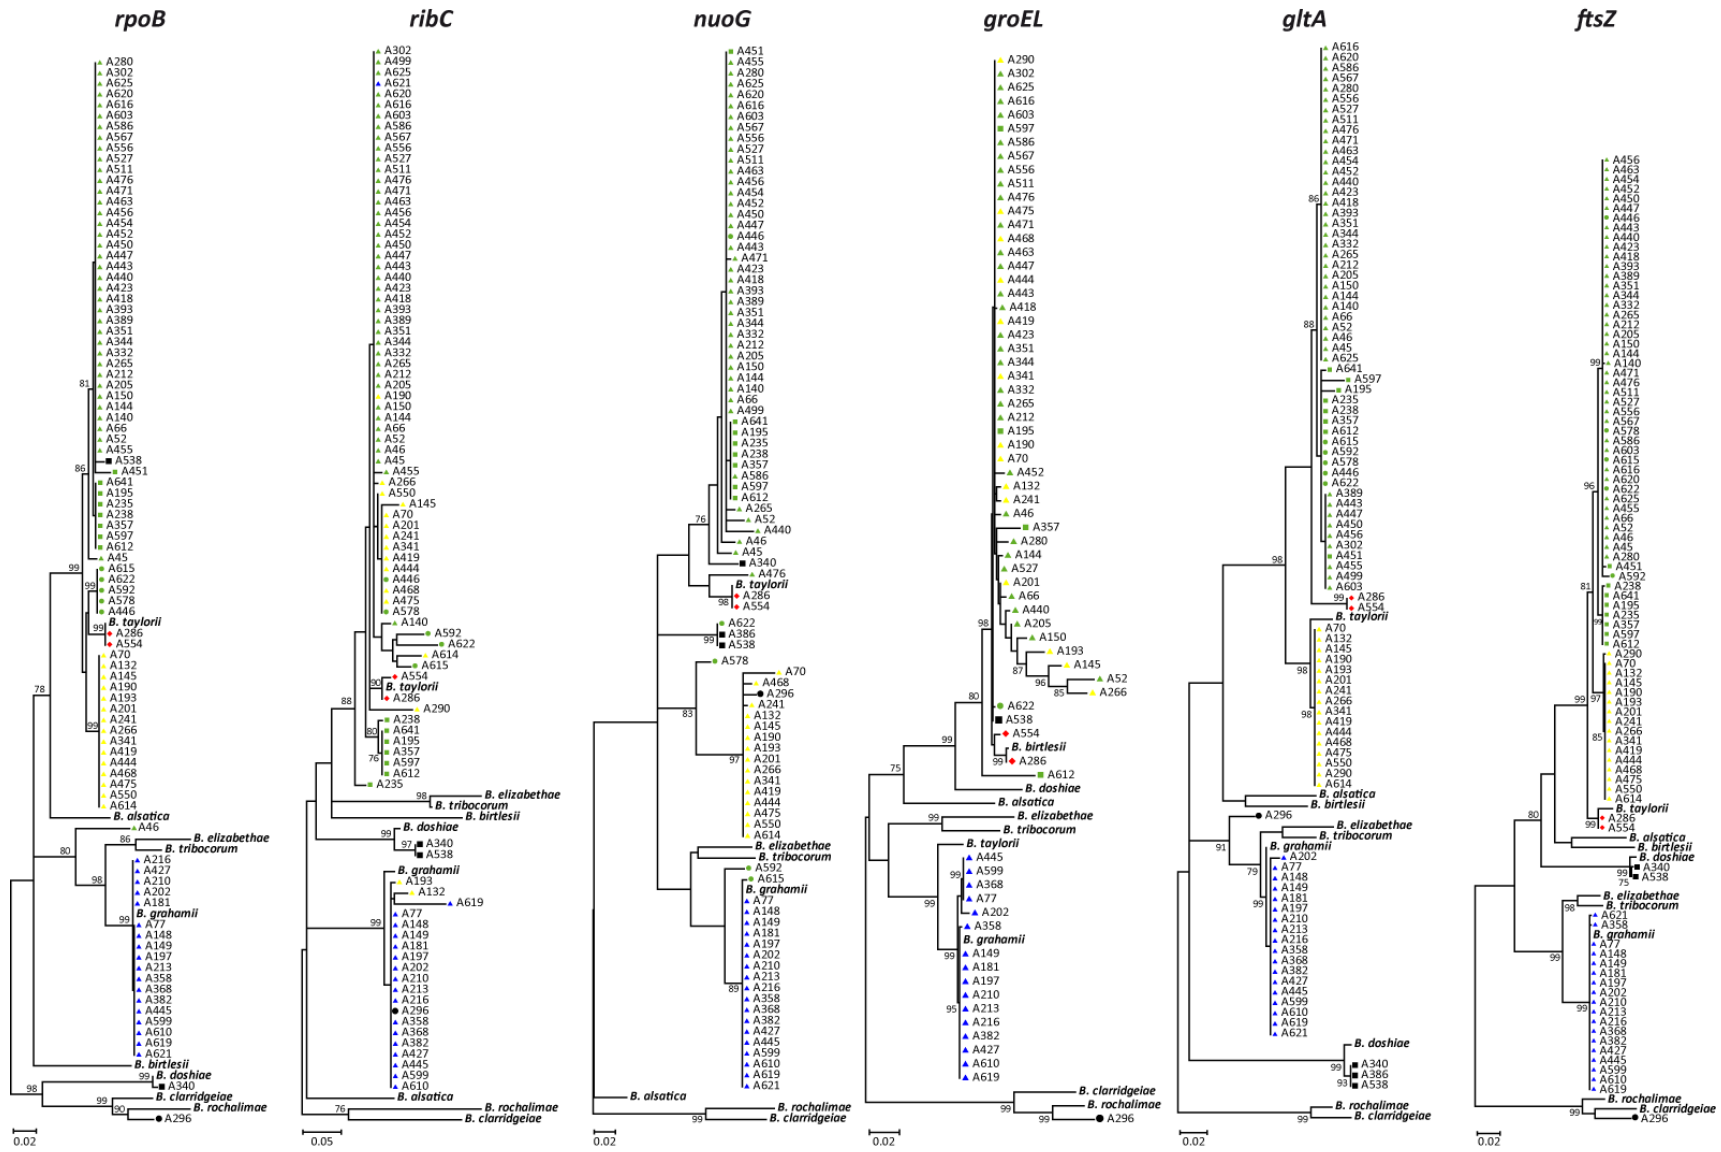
rpoB

A280
A302
A625
A620
A616
A603
A586
A567
A556
A527
A511
A476
A471
A463
A456
A454
A452
A450
A447
A443
A440
A423
A418
A393
A389
A351
A344
A332
A265
A212
A205
A150
A144
A140
A66
A52
A455
A538
A451
A641
A195
A235
A238
A357
A597
A612
A45
A615
A622
A592
A578
A446
B. taylorii
A286
A554
A70
A132
A145
A190
A193
A201
A241
A266
A341
A419
A444
A468
A475
A550
A614
B. alsatica
A46
B. elizabethae
B. tribocorum
A216
A427
A210
A202
A181
B. grahamii
A77
A148
A149
A197
A213
A358
A368
A382
A445
A599
A610
A619
A621
B. birtlesii
B. doshiae
A340
B. clarridgeiae
B. rochalimae
A296
81 86 99 99 99 78 86 80 98 99 99 98 99 90
0.02

ribC

A302
A499
A625
A621
A620
A616
A603
A586
A567
A556
A527
A511
A476
A471
A463
A456
A454
A452
A450
A447
A443
A440
A423
A418
A393
A389
A351
A344
A332
A265
A212
A205
A190
A150
A144
A66
A52
A46
A45
A455
A266
A550
A145
A70
A201
A241
A341
A419
A444
A446
A468
A475
A578
A140
A592
A622
A614
A615
A554
B. taylorii
A286
A290
A238
A641
A195
A357
A597
A612
A235
B. elizabethae
B. tribocorum
B. birtlesii
B. doshiae
A340
A538
B. grahamii
A193
A132
A619
A77
A148
A149
A181
A197
A202
A210
A213
A216
A296
A358
A368
A382
A427
A445
A599
A610
B. alsatica
B. rochalimae
B. clarridgeiae
90 88 80 76 98 99 97 99 76
0.05

nuoG

A451
A455
A280
A625
A620
A616
A603
A567
A556
A527
A511
A463
A456
A454
A452
A450
A447
A446
A443
A471
A423
A418
A393
A389
A351
A344
A332
A212
A205
A150
A144
A140
A66
A499
A641
A195
A235
A238
A357
A586
A597
A612
A265
A52
A440
A46
A45
A476
A340
B. taylorii
A286
A554
A622
A386
A538
A578
A70
A468
A296
A241
A132
A145
A190
A193
A201
A266
A341
A419
A444
A475
A550
A614
B. elizabethae
B. tribocorum
A592
A615
B. grahamii
A77
A148
A149
A181
A197
A202
A210
A213
A216
A358
A368
A382
A427
A445
A599
A610
A619
A621
B. alsatica
B. rochalimae
B. clarridgeiae
76 98 99 83 97 89 99
0.02

groEL

A290
A302
A625
A616
A603
A597
A586
A567
A556
A511
A476
A475
A471
A468
A463
A447
A444
A443
A418
A419
A423
A351
A344
A341
A332
A265
A212
A195
A190
A70
A452
A132
A241
A46
A357
A280
A144
A527
A201
A66
A440
A205
A150
A193
A145
A52
A266
A622
A538
A554
B. birtlesii
A286
A612
B. doshiae
B. alsatica
B. elizabethae
B. tribocorum
B. taylorii
A445
A599
A368
A77
A202
A358
B. grahamii
A149
A181
A197
A210
A213
A216
A382
A427
A610
A619
B. clarridgeiae
B. rochalimae
A296
98 87 96 85 80 99 99 75 99 99 99 99 95 99 99
0.02

gltA

A616
A620
A586
A567
A280
A556
A527
A511
A476
A471
A463
A454
A452
A440
A423
A418
A393
A351
A344
A332
A265
A212
A205
A150
A144
A140
A66
A52
A46
A45
A625
A641
A597
A195
A235
A238
A357
A612
A615
A592
A578
A446
A622
A389
A443
A447
A450
A456
A302
A451
A455
A499
A603
A286
A554
B. taylorii
A70
A132
A145
A190
A193
A201
A241
A266
A341
A419
A444
A468
A475
A550
A290
A614
B. alsatica
B. birtlesii
A296
B. elizabethae
B. tribocorum
B. grahamii
A202
A77
A148
A149
A181
A197
A210
A213
A216
A358
A368
A382
A427
A445
A599
A610
A619
A621
B. doshiae
A340
A386
A538
B. rochalimae
B. clarridgeiae
86 88 98 99 98 98 91 79 99 99 93 99
0.02

ftsZ

A456
A463
A454
A452
A450
A447
A446
A443
A440
A423
A418
A393
A389
A351
A344
A332
A265
A212
A205
A150
A144
A140
A471
A476
A511
A527
A556
A567
A578
A586
A603
A615
A616
A620
A622
A625
A455
A66
A52
A46
A45
A280
A451
A592
A238
A641
A195
A235
A357
A597
A612
A290
A70
A132
A145
A190
A193
A201
A241
A266
A341
A419
A444
A468
A475
A550
A614
B. taylorii
A286
A554
B. alsatica
B. birtlesii
B. doshiae
A340
A538
B. elizabethae
B. tribocorum
A621
A358
B. grahamii
A77
A148
A149
A181
A197
A202
A210
A213
A216
A368
A382
A427
A445
A599
A610
A619
B. rochalimae
B. clarridgeiae
A296
99 96 81 99 99 97 85 99 80 99 75 98 99 99 99
0.02